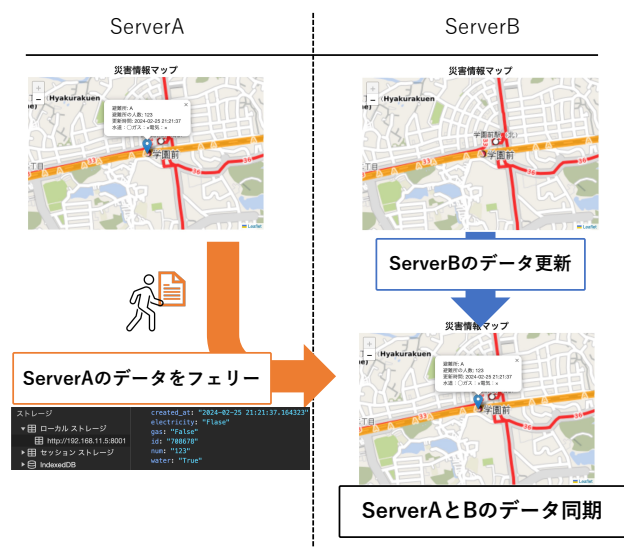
ServerA

ServerB

災害情報マップ

+
−
Hyakurakuen

避難所: A
避難所の人数: 123
更新時間: 2024-02-25 21:21:37
水道: ガス: 電気: ×

宇園前

Leaflet

災害情報マップ

+
−
Hyakurakuen

宇園前

Leaflet

ServerBのデータ更新

災害情報マップ

+
−
Hyakurakuen

避難所: A
避難所の人数: 123
更新時間: 2024-02-25 21:21:37
水道: ガス: 電気: ×

宇園前

Leaflet

ServerAのデータをフェリー

ストレージ
ローカル ストレージ
http://192.168.11.5:8001
セッション ストレージ
IndexedDB

created_at: "2024-02-25 21:21:37.164323"
electricity: "Flase"
gas: "False"
id: "708678"
num: "123"
water: "True"

ServerAとBのデータ同期